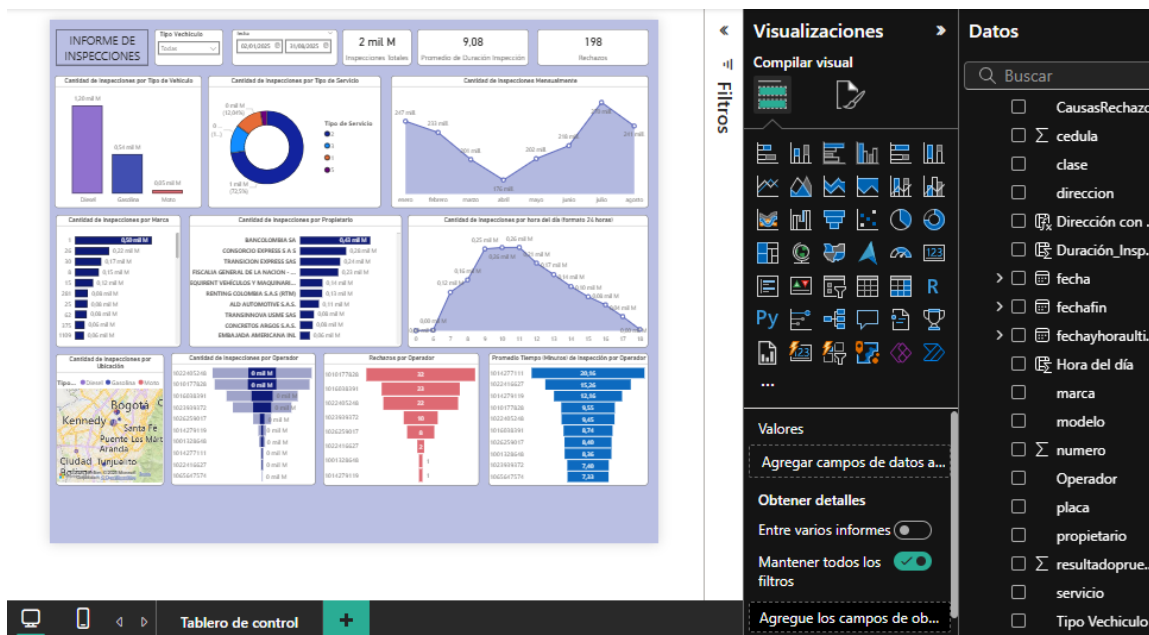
INFORME DE INSPECCIONES

Tipo Vechiculo
Todas

Fecha
02/01/2025
31/08/2025

2 mil M
Inspecciones Totales

9,08
Promedio de Duración Inspección

198
Rechazos

Cantidad de Inspecciones por Tipo de Vehiculo
1,20 mil M
0,54 mil M
0,03 mil M
Diesel
Gasolina
Moto

Cantidad de Inspecciones por Tipo de Servicio
0 mil M (12,05%)
0 ... (5 ...)
1 mil M (72,05%)
Tipo de Servicio

Cantidad de Inspecciones Mensualmente
247 mil...
233 mil...
195 mil...
170 mil...
202 mil...
218 mil...
296 mil...
243 mil...
enero
febrero
marzo
abril
mayo
junio
julio
agosto

Cantidad de Inspecciones por Marca
0,58 mil M
0,17 mil M
0,15 mil M
0,12 mil M
0,08 mil M
0,08 mil M
0,06 mil M
0,06 mil M
0,06 mil M

Cantidad de Inspecciones por Propietario
BANCOLOMBIA SA 0,43 mil M
CONSORCIO EXPRESS S.A.S 0,26 mil M
TRANSICION EXPRESS SAS 0,24 mil M
FISCALIA GENERAL DE LA NACION - ... 0,23 mil M
EQUIRENT VEHICULOS Y MAQUINARI... 0,14 mil M
RENTING COLOMBIA S.A.S (RTM) 0,13 mil M
ALD AUTOMOTIVE S.A.S. 0,10 mil M
TRANSINNOVA USME SAS 0,08 mil M
CONCRETOS ARGOS S.A.S. 0,08 mil M
EMBAJADA AMERICANA INC 0,06 mil M

Cantidad de Inspecciones por hora del dia (formato 24 horas)
0,25 mil M
0,26 mil M
0,24 mil M
0,16 mil M
0,14 mil M
0,12 mil M
0,08 mil M
0,00 mil M

Cantidad de Inspecciones por Ubicación
Tipo... Diesel Gasolina Moto
Bogotá
Kennedy
Santa Fe
Puente Las Mar
Aranda
Ciudad Tunjuelito
Bolivar

Cantidad de Inspecciones por Operador
0 mil M
0 mil M

Rechazos por Operador
32
23
22
10
6
1
1

Promedio Tiempo (Minutos) de Inspección por Operador
20,96
15,26
12,56
9,55
9,45
8,74
8,49
8,36
7,48
7,33

Filtros

Visualizaciones
Compilar visual

Valores
Agregar campos de datos a...
Obtener detalles
Entre varios informes
Mantener todos los filtros
Agregue los campos de ob...

Datos
Buscar
CausasRechazo
cedula
clase
direccion
Dirección con ...
Duración_Insp...
fecha
fechafin
fechayhoraulti...
Hora del día
marca
modelo
numero
Operador
placa
propietario
resultadoprue...
servicio
Tipo Vechiculo

Tablero de control